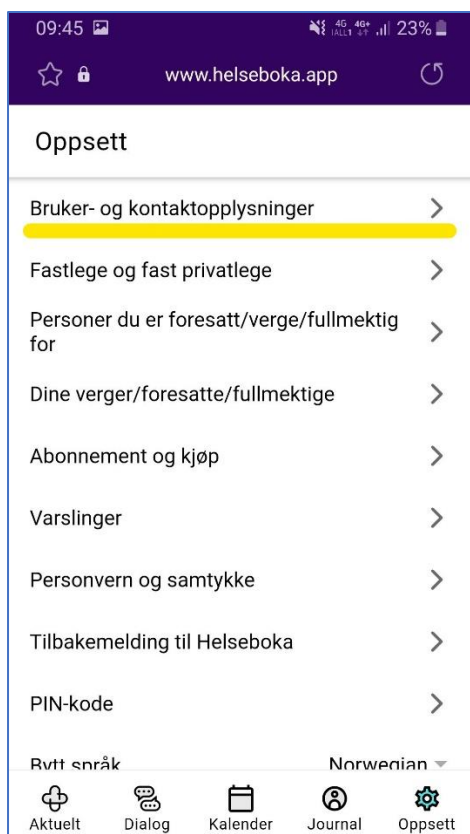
09:45

23%

www.helseboka.app

Oppsett

Bruker- og kontaktopplysninger

Fastlege og fast privatlege

Personer du er foresatt/verge/fullmektig for

Dine verger/foresatte/fullmektige

Abonnement og kjøp

Varslinger

Personvern og samtykke

Tilbakemelding til Helseboka

PIN-kode

Bytt språk

Norwegian

Aktuelt

Dialog

Kalender

Journal

Oppsett